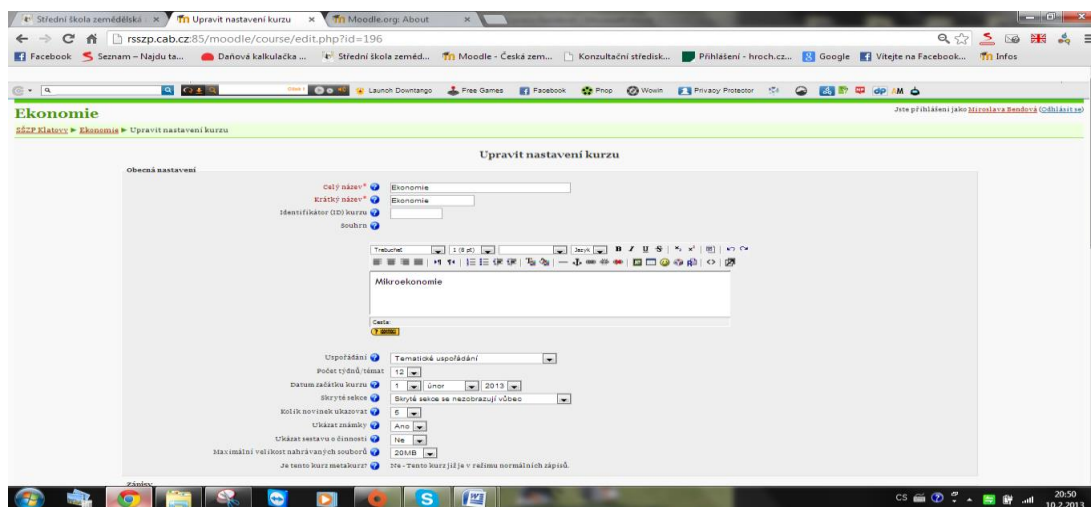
Střední škola zemědělská | × Upravit nastavení kurzu × Moodle.org: About ×

rsszp.cab.cz:85/moodle/course/edit.php?id=196

Facebook Seznam – Najdu ta... Daňová kalkulačka ... Střední škola zeměd... Moodle - Česká zem... Konzultační středisk... Přihlášení - hroch.cz... Google Vítejte na Facebook... Infos

Launch Downtango Free Games Facebook Pnop Wowin Privacy Protector

Ekonomie

Jste přihlášen jako Miroslava Bendová (Odhlásit se)

SŠZP Klatovy ► Ekonomie ► Upravit nastavení kurzu

Upravit nastavení kurzu

Obecná nastavení

Celý název* Ekonomie

Krátký název* Ekonomie

Identifikátor (ID) kurzu

Souhrn

Trebuchet 1 (8 pt) Jazyk B I U S

Mikroekonomie

Cesta:

Uspořádání Tematické uspořádání

Počet týdnů/témat 12

Datum začátku kurzu 1 únor 2013

Skryté sekce Skryté sekce se nezobrazují vůbec

Kolik novinek ukazovat 5

Ukázat známky Ano

Ukázat sestavu o činnosti Ne

Maximální velikost nahrávaných souborů 20MB

Je tento kurz metakurz? Ne - Tento kurz již je v režimu normálních zápisů.

Zápisy

CS 20:50 10.2.2013